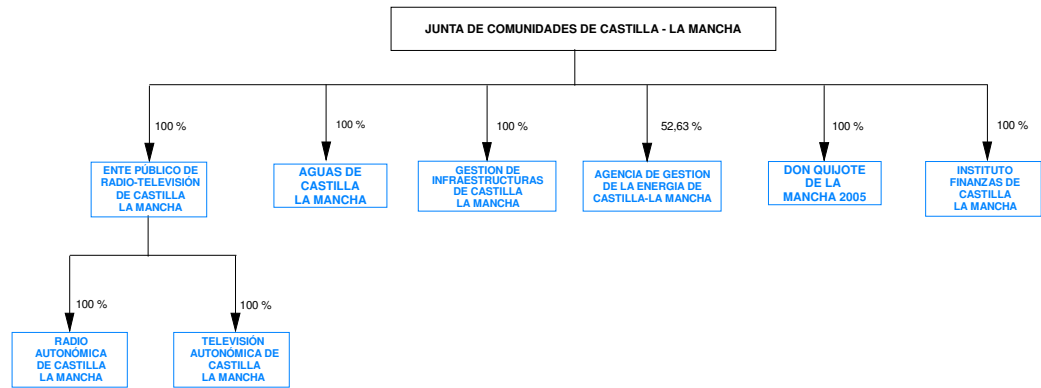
JUNTA DE COMUNIDADES DE CASTILLA - LA MANCHA

100 %

ENTE PÚBLICO DE RADIO-TELEVISIÓN DE CASTILLA LA MANCHA

100 %

AGUAS DE CASTILLA LA MANCHA

100 %

GESTION DE INFRAESTRUCTURAS DE CASTILLA LA MANCHA

52,63 %

AGENCIA DE GESTION DE LA ENERGIA DE CASTILLA-LA MANCHA

100 %

DON QUIJOTE DE LA MANCHA 2005

100 %

INSTITUTO FINANZAS DE CASTILLA LA MANCHA

100 %

RADIO AUTONÓMICA DE CASTILLA LA MANCHA

100 %

TELEVISIÓN AUTONÓMICA DE CASTILLA LA MANCHA